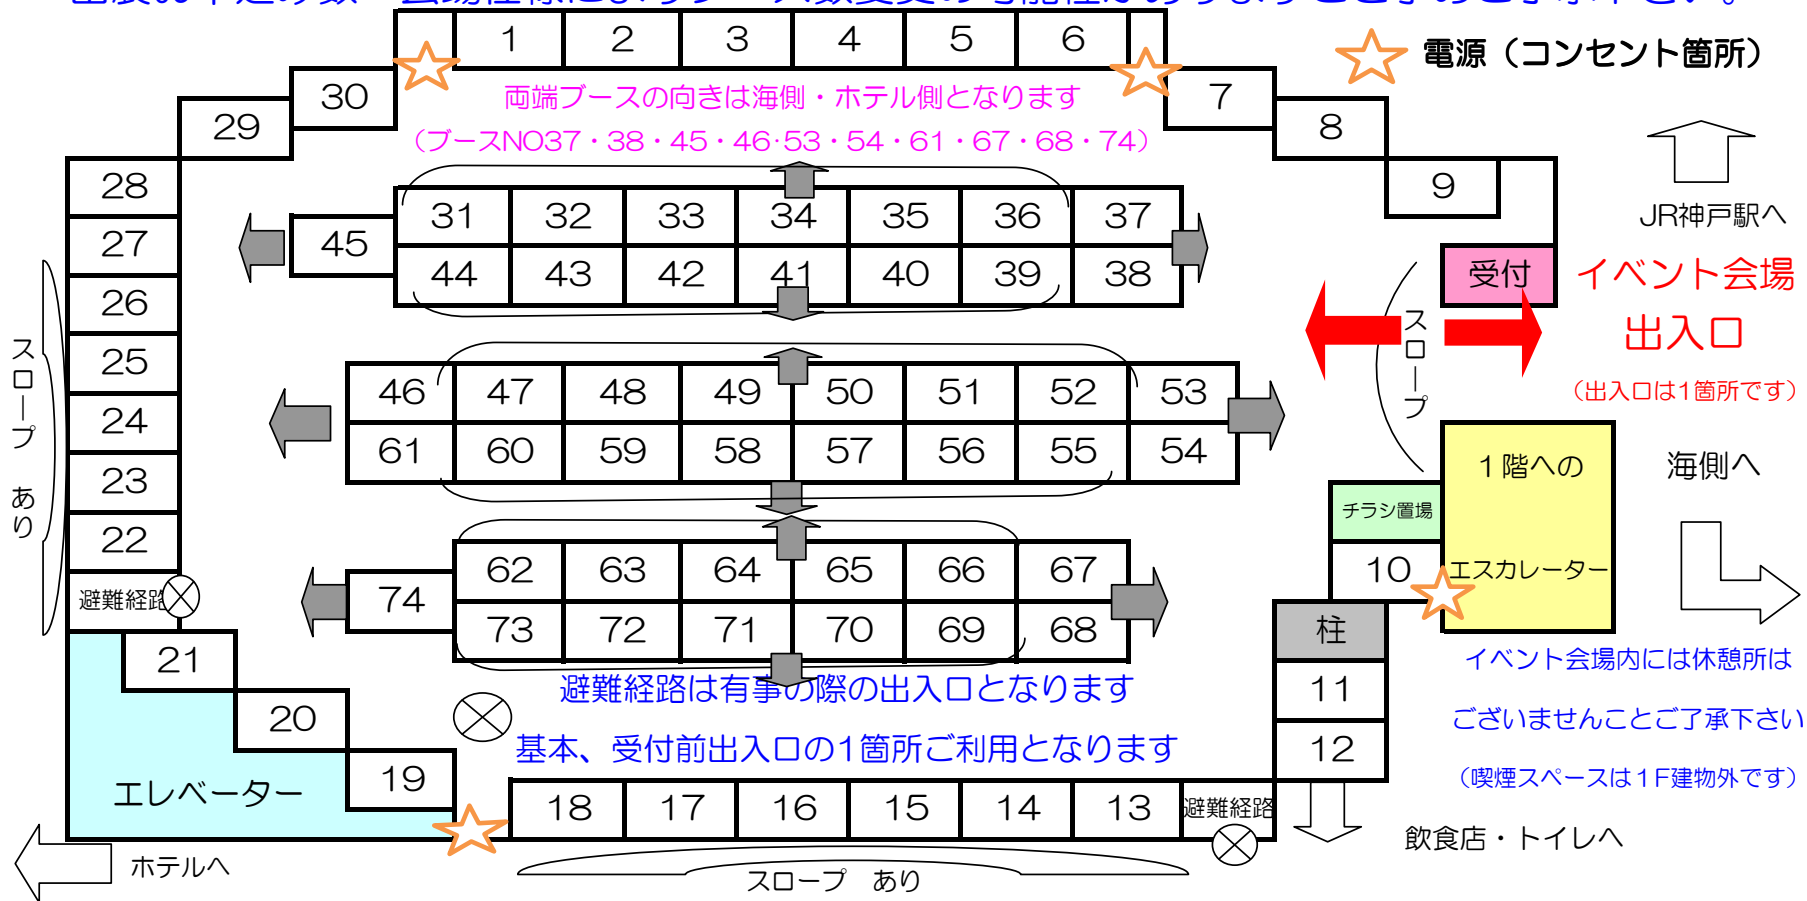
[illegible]

1 2 3 4 5 6

電源（コンセント箇所）

30 7

両端ブースの向きは海側・ホテル側となります

29 8

（ブースNO37・38・45・46·53・54・61・67・68・74）

28 9

JR神戸駅へ

| 31 | 32 | 33 | 34 | 35 | 36 | 37 |
|---|---|---|---|---|---|---|
| 44 | 43 | 42 | 41 | 40 | 39 | 38 |

27 45

受付 イベント会場 出入口

26

25

スロープ

（出入口は1箇所です）

| 46 | 47 | 48 | 49 | 50 | 51 | 52 | 53 |
|---|---|---|---|---|---|---|---|
| 61 | 60 | 59 | 58 | 57 | 56 | 55 | 54 |

24

スロープ あり

23

1階への エスカレーター

海側へ

チラシ置場

22

| 62 | 63 | 64 | 65 | 66 | 67 |
|---|---|---|---|---|---|
| 73 | 72 | 71 | 70 | 69 | 68 |

74

10

避難経路

柱

21

イベント会場内には休憩所は

避難経路は有事の際の出入口となります

11

20

ございませんことご了承下さい

基本、受付前出入口の1箇所ご利用となります

12

19

（喫煙スペースは1F建物外です）

エレベーター

18 17 16 15 14 13

避難経路

飲食店・トイレへ

ホテルへ

スロープ あり